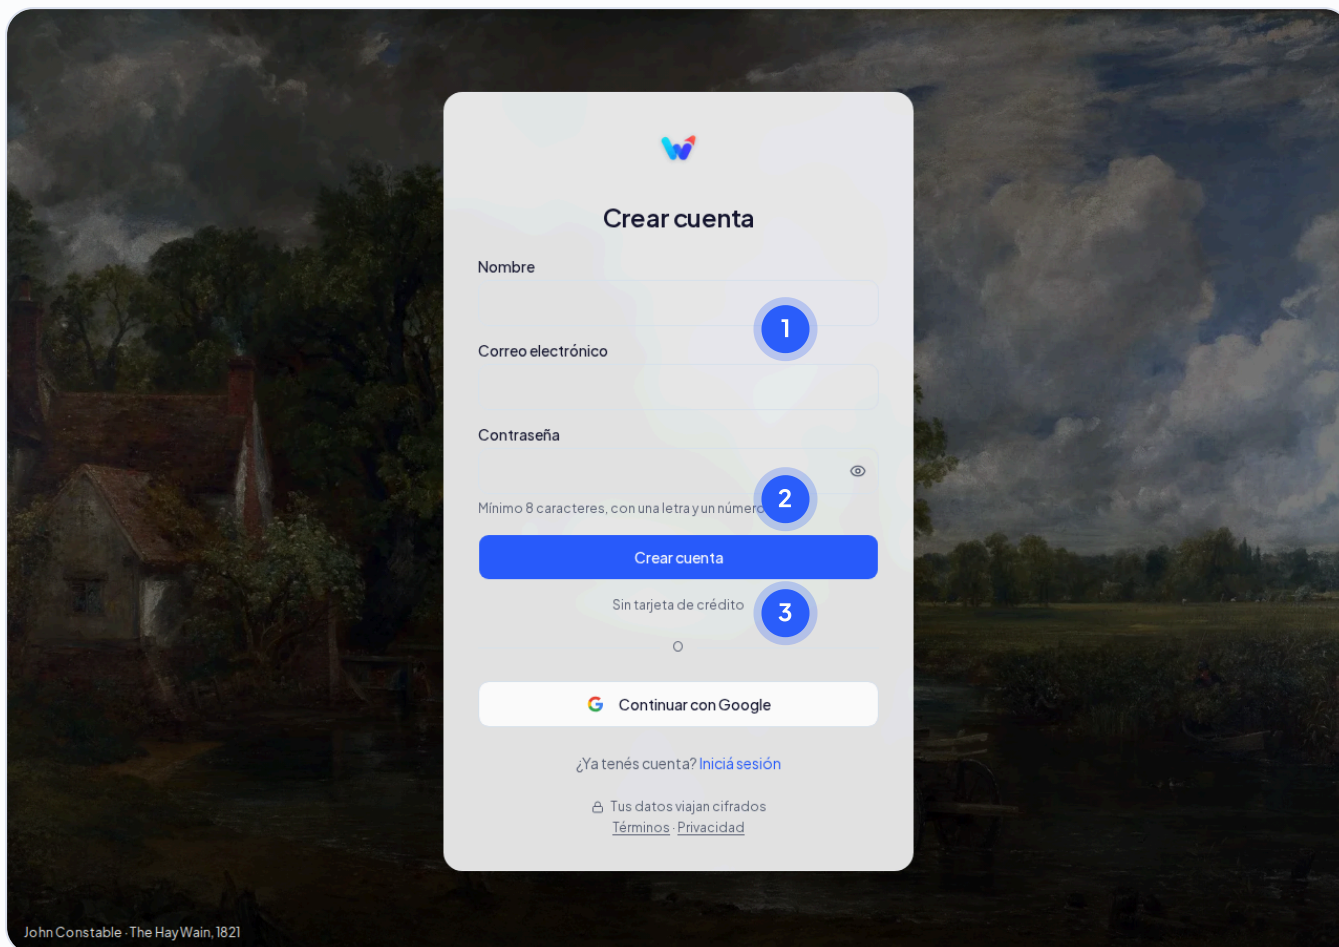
Crear cuenta

Nombre

1

Correo electrónico

Contraseña

Mínimo 8 caracteres, con una letra y un número

2

Crear cuenta

Sin tarjeta de crédito

3

O

Continuar con Google

¿Ya tenés cuenta? Iniciá sesión

Tus datos viajan cifrados

Términos · Privacidad

John Constable · The Hay Wain, 1821